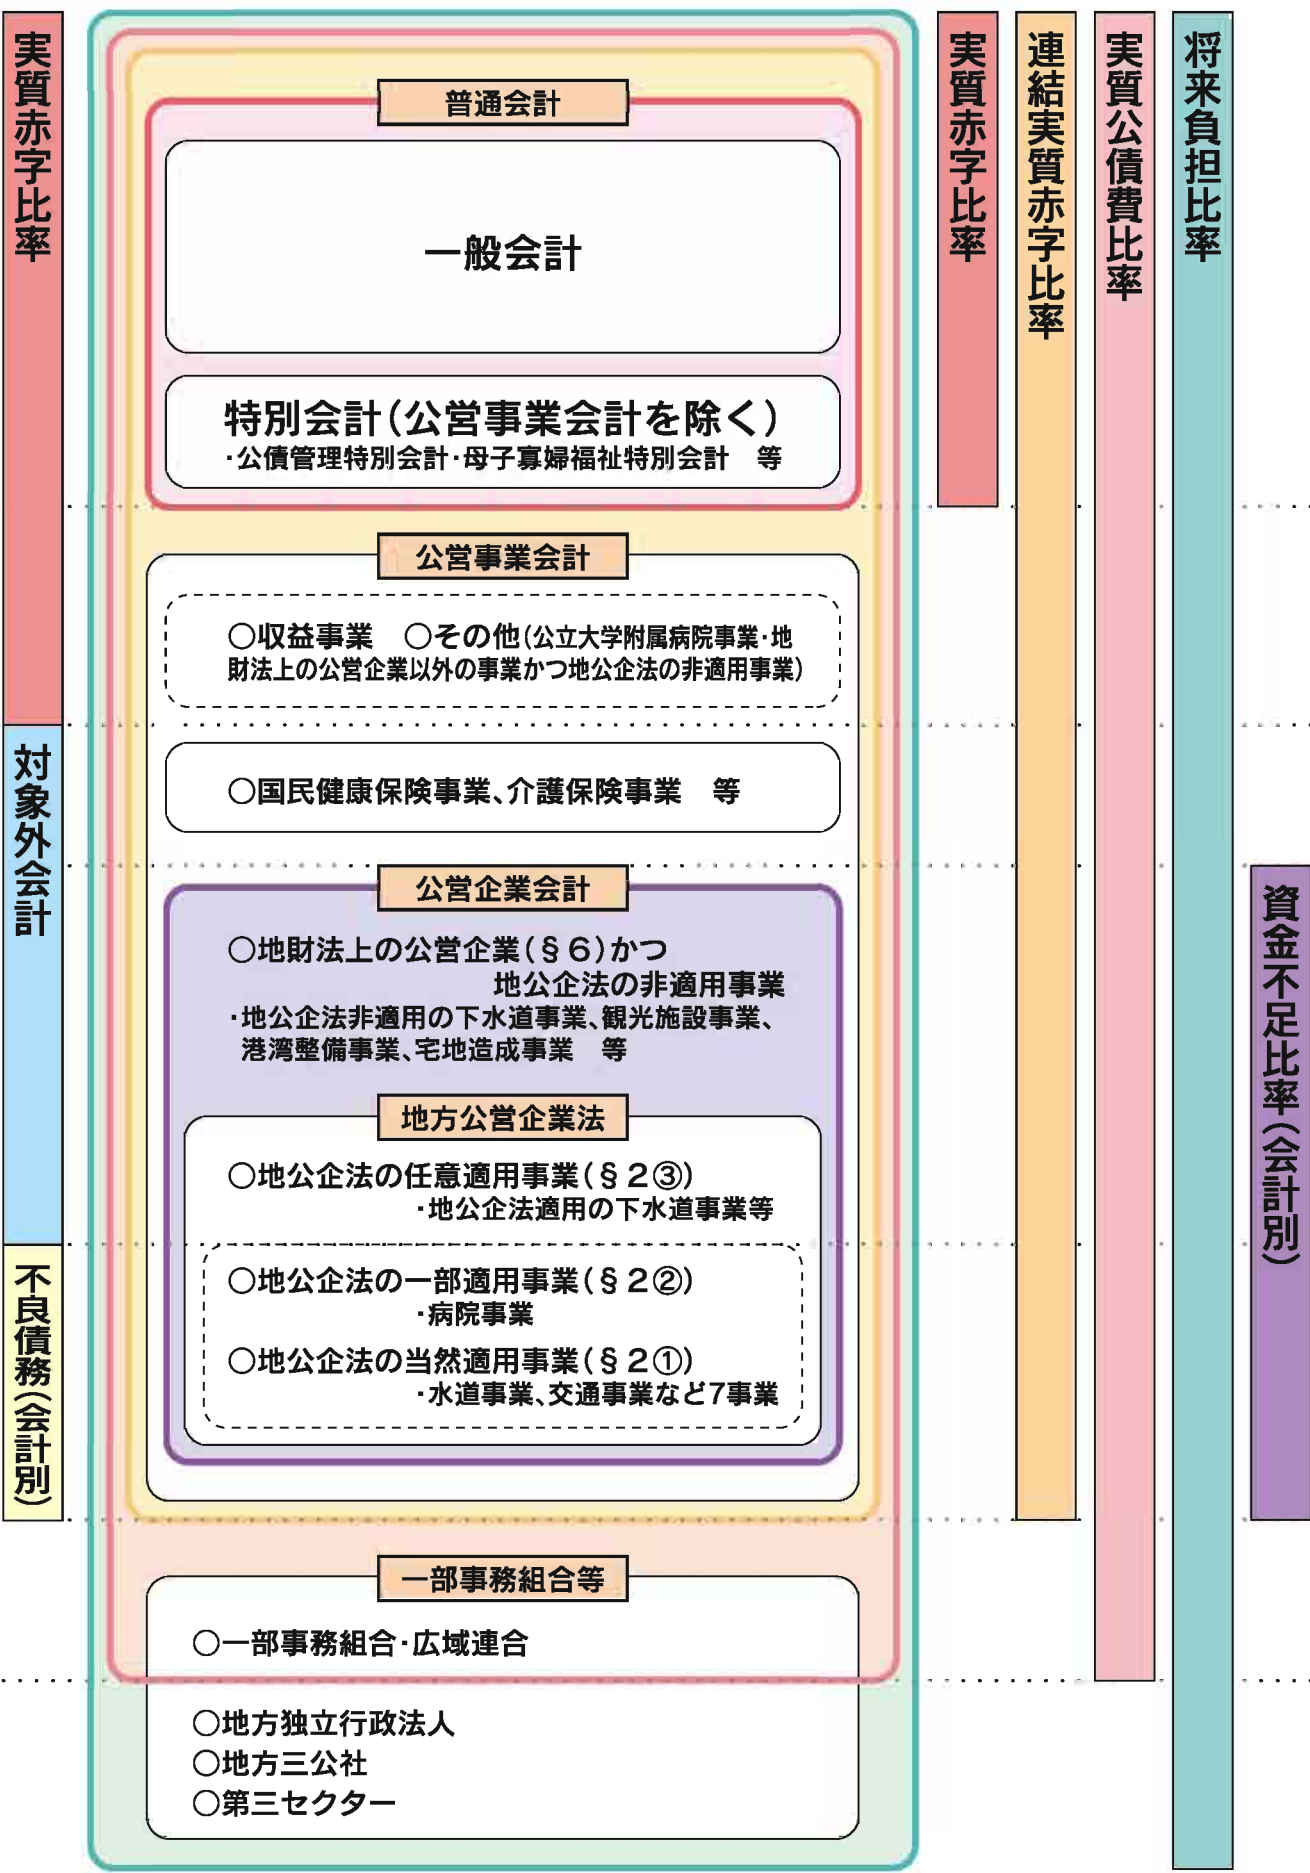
実質赤字比率

対象外会計

不良債務(会計別)

普通会計

一般会計

特別会計(公営事業会計を除く)
・公債管理特別会計・母子寡婦福祉特別会計　等

公営事業会計

○収益事業　○その他(公立大学附属病院事業・地財法上の公営企業以外の事業かつ地公企法の非適用事業)

○国民健康保険事業、介護保険事業　等

公営企業会計

○地財法上の公営企業(§6)かつ地公企法の非適用事業
・地公企法非適用の下水道事業、観光施設事業、港湾整備事業、宅地造成事業　等

地方公営企業法

○地公企法の任意適用事業(§2③)
・地公企法適用の下水道事業等

○地公企法の一部適用事業(§2②)
・病院事業

○地公企法の当然適用事業(§2①)
・水道事業、交通事業など7事業

一部事務組合等

○一部事務組合・広域連合

○地方独立行政法人
○地方三公社
○第三セクター

実質赤字比率

連結実質赤字比率

実質公債費比率

将来負担比率

資金不足比率(会計別)